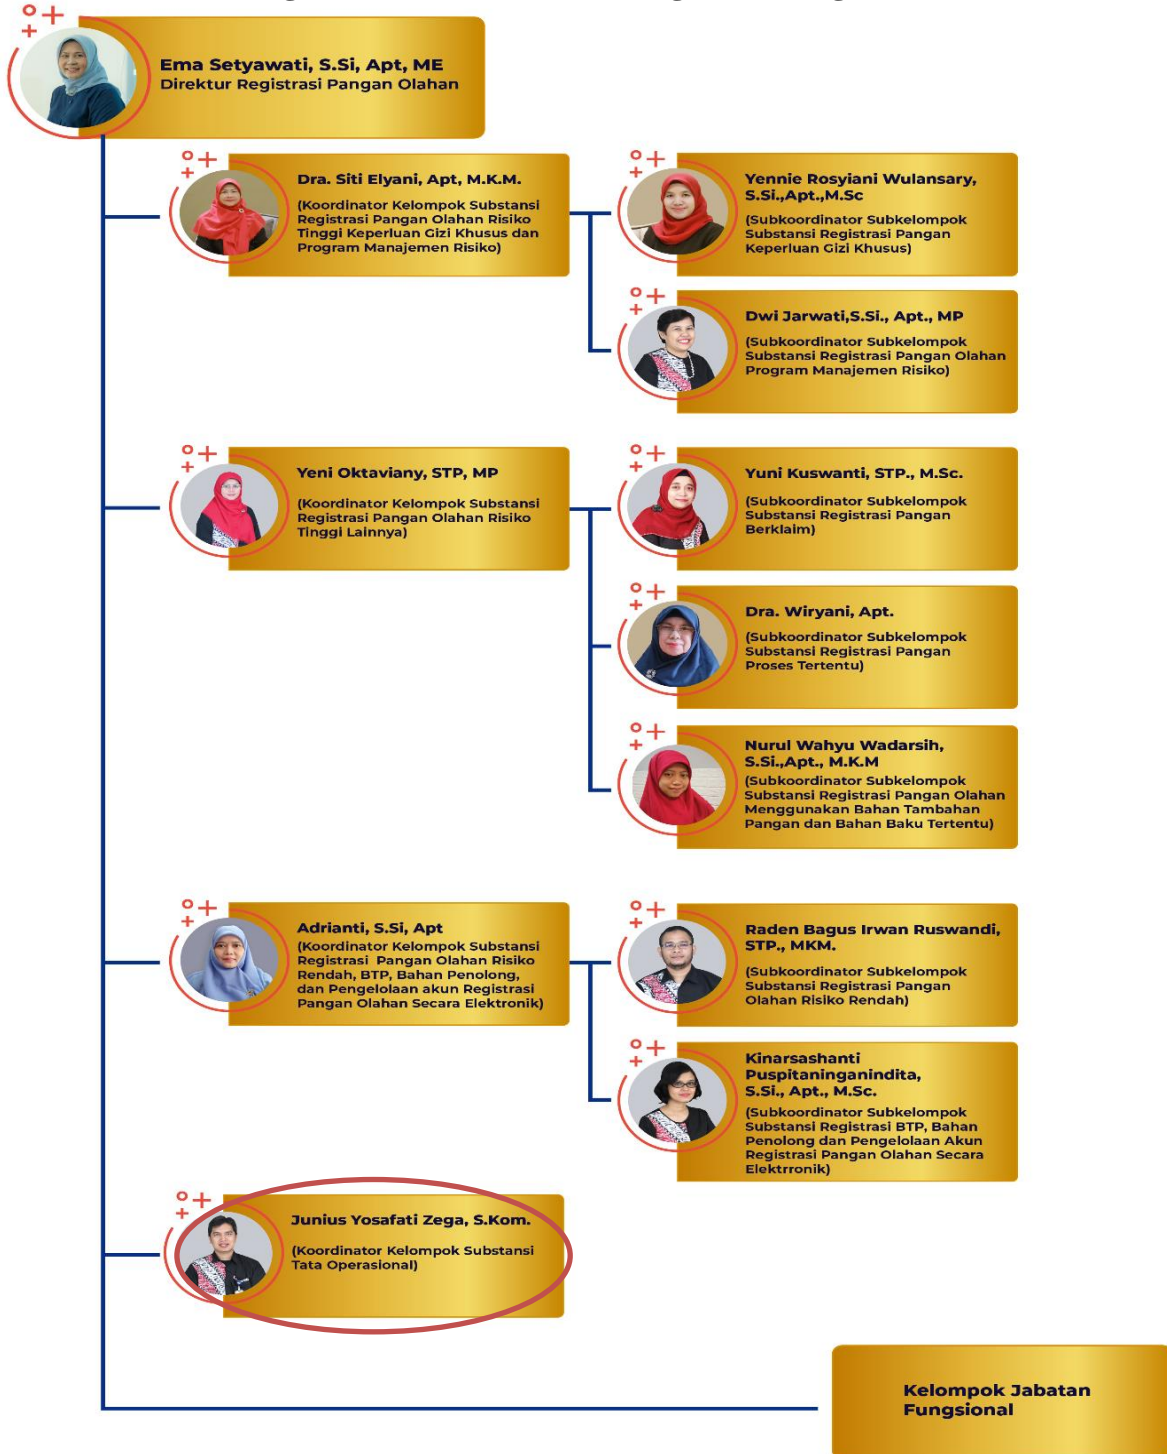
Ema Setyawati, S.Si, Apt, ME
Direktur Registrasi Pangan Olahan

Dra. Siti Elyani, Apt, M.K.M.
(Koordinator Kelompok Substansi Registrasi Pangan Olahan Risiko Tinggi Keperluan Gizi Khusus dan Program Manajemen Risiko)

Yennie Rosyiani Wulansary, S.Si.,Apt.,M.Sc
(Subkoordinator Subkelompok Substansi Registrasi Pangan Keperluan Gizi Khusus)

Dwi Jarwati,S.Si., Apt., MP
(Subkoordinator Subkelompok Substansi Registrasi Pangan Olahan Program Manajemen Risiko)

Yeni Oktaviany, STP, MP
(Koordinator Kelompok Substansi Registrasi Pangan Olahan Risiko Tinggi Lainnya)

Yuni Kuswanti, STP., M.Sc.
(Subkoordinator Subkelompok Substansi Registrasi Pangan Berklaim)

Dra. Wiryani, Apt.
(Subkoordinator Subkelompok Substansi Registrasi Pangan Proses Tertentu)

Nurul Wahyu Wadarsih, S.Si.,Apt., M.K.M
(Subkoordinator Subkelompok Substansi Registrasi Pangan Olahan Menggunakan Bahan Tambahan Pangan dan Bahan Baku Tertentu)

Adrianti, S.Si, Apt
(Koordinator Kelompok Substansi Registrasi Pangan Olahan Risiko Rendah, BTP, Bahan Penolong, dan Pengelolaan akun Registrasi Pangan Olahan Secara Elektronik)

Raden Bagus Irwan Ruswandi, STP., MKM.
(Subkoordinator Subkelompok Substansi Registrasi Pangan Olahan Risiko Rendah)

Kinarsashanti Puspitaninganindita, S.Si., Apt., M.Sc.
(Subkoordinator Subkelompok Substansi Registrasi BTP, Bahan Penolong dan Pengelolaan Akun Registrasi Pangan Olahan Secara Elektrronik)

Junius Yosafati Zega, S.Kom.
(Koordinator Kelompok Substansi Tata Operasional)

Kelompok Jabatan Fungsional